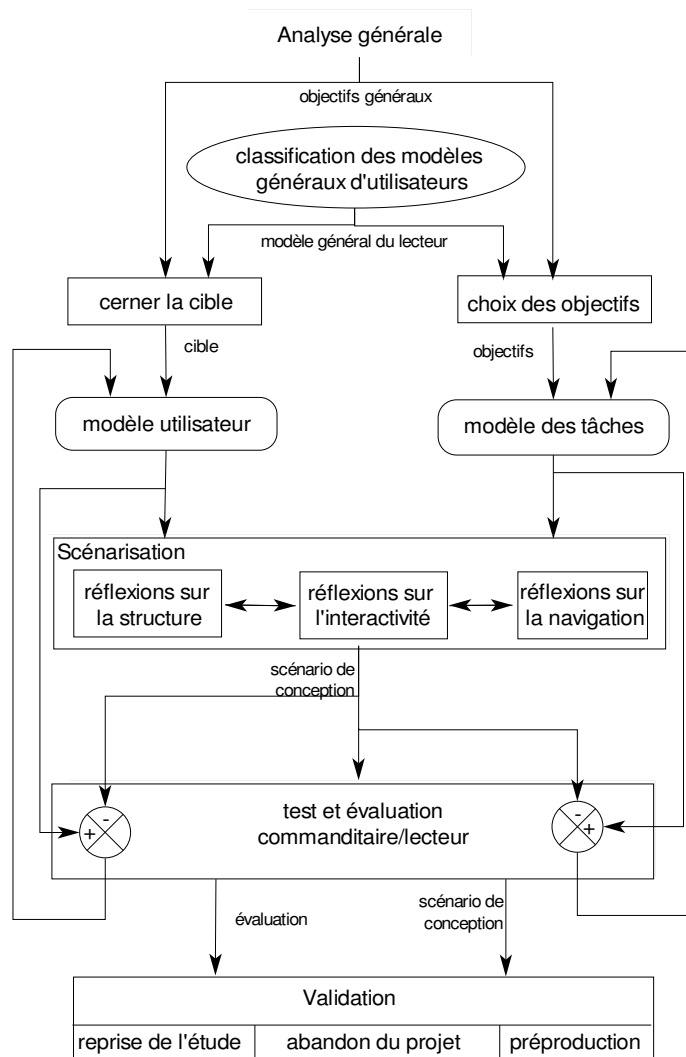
Analyse générale

objectifs généraux

classification des modèles généraux d'utilisateurs

modèle général du lecteur

cerner la cible

choix des objectifs

cible

objectifs

modèle utilisateur

modèle des tâches

Scénarisation

réflexions sur la structure

réflexions sur l'interactivité

réflexions sur la navigation

scénario de conception

-
+

test et évaluation commanditaire/lecteur

-
+

évaluation

scénario de conception

| Validation | | |
|---|---|---|
| reprise de l'étude | abandon du projet | préproduction |